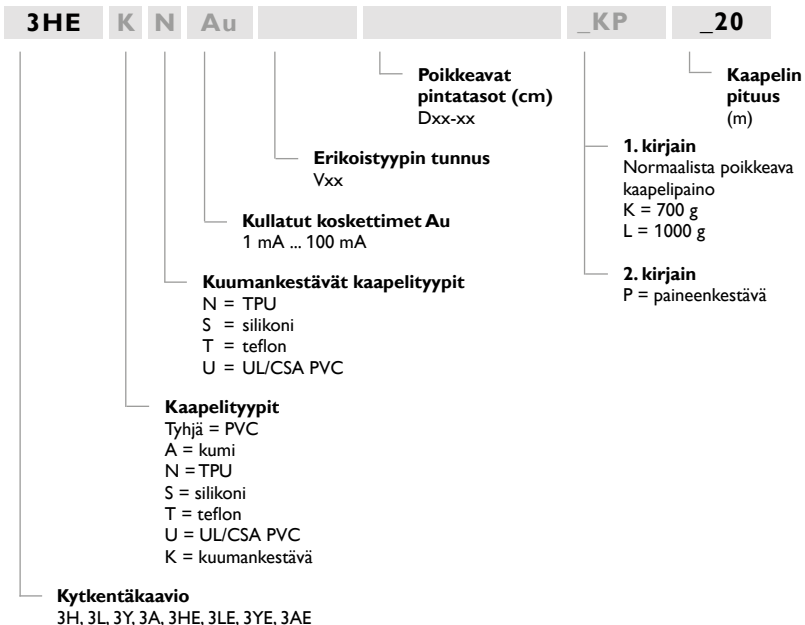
3HE K N Au _KP _20

Poikkeavat pintatasot (cm)
Dxx-xx

Kaapelin pituus
(m)

Erikoistyypin tunnus
Vxx

1. kirjain
Normaalista poikkeava kaapelipaino
K = 700 g
L = 1000 g

Kullatut koskettimet Au
1 mA ... 100 mA

2. kirjain
P = paineenkestävä

Kuumankestävät kaapelityypit
N = TPU
S = silikoni
T = teflon
U = UL/CSA PVC

Kaapelityypit
Tyhjä = PVC
A = kumi
N = TPU
S = silikoni
T = teflon
U = UL/CSA PVC
K = kuumankestävä

Kytkentäkaavio
3H, 3L, 3Y, 3A, 3HE, 3LE, 3YE, 3AE